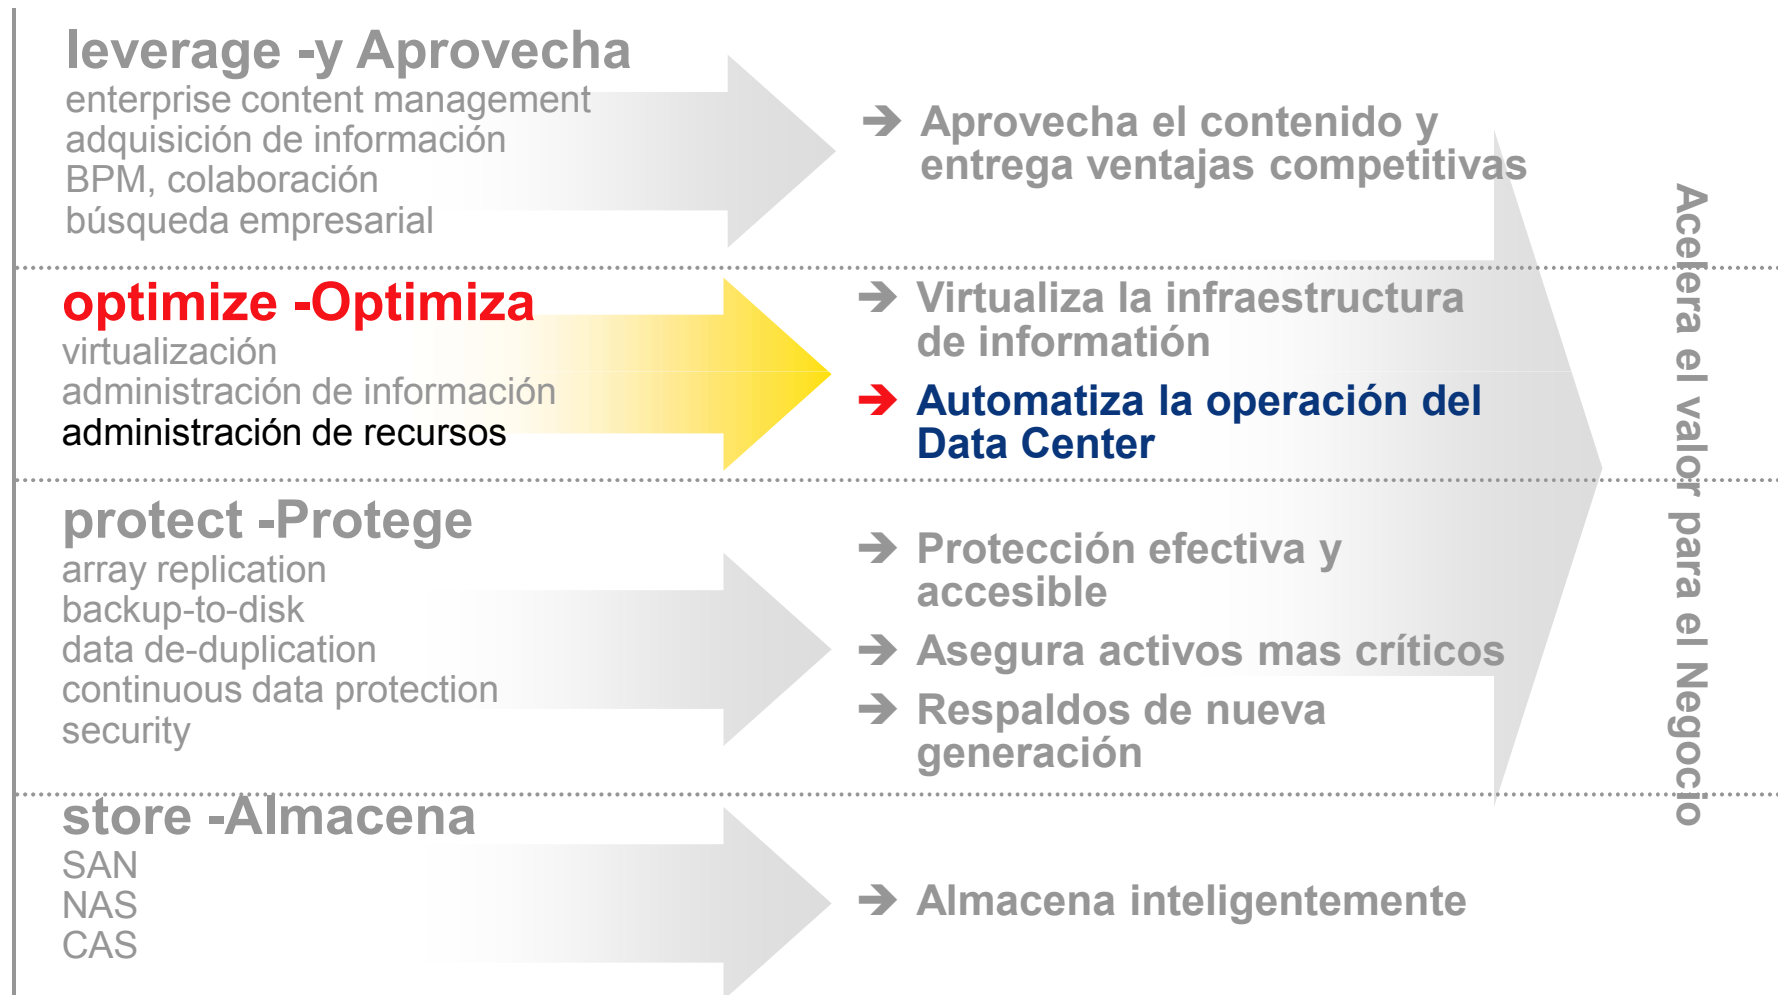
leverage -y Aprovecha
enterprise content management
adquisición de información
BPM, colaboración
búsqueda empresarial

→ Aprovecha el contenido y entrega ventajas competitivas

optimize -Optimiza
virtualización
administración de información
administración de recursos

→ Virtualiza la infraestructura de informatión

→ Automatiza la operación del Data Center

protect -Protege
array replication
backup-to-disk
data de-duplication
continuous data protection
security

→ Protección efectiva y accesible

→ Asegura activos mas críticos

→ Respaldos de nueva generación

store -Almacena
SAN
NAS
CAS

→ Almacena inteligentemente

Acelera el valor para el Negocio